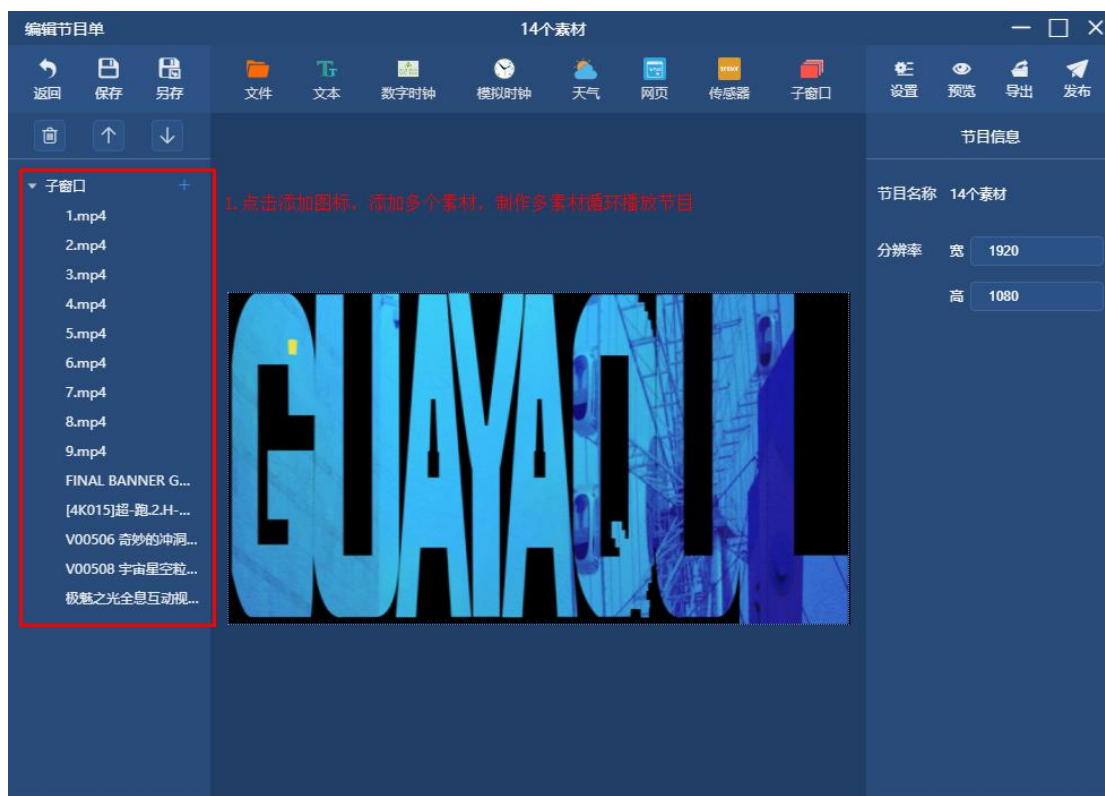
编辑节目单

14个素材

返回 保存 另存 文件 文本 数字时钟 模拟时钟 天气 网页 传感器 子窗口 设置 预览 导出 发布

节目信息

子窗口 +
1.mp4
2.mp4
3.mp4
4.mp4
5.mp4
6.mp4
7.mp4
8.mp4
9.mp4
FINAL BANNER G...
[4K015]超-跑.2.H-...
V00506 奇妙的冲洞...
V00508 宇宙星空粒...
极魅之光全息互动视...

1.点击添加图标，添加多个素材，制作多素材循环播放节目

GUAYAQUIL

节目名称 14个素材

分辨率 宽 1920

高 1080